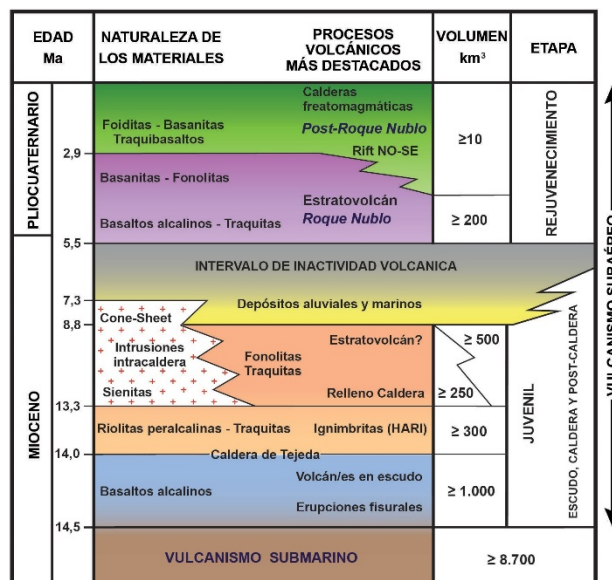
| EDAD Ma | NATURALEZA DE LOS MATERIALES | PROCESOS VOLCÁNICOS MÁS DESTACADOS | VOLUMEN km³ | ETAPA |
|---|---|---|---|---|
| PLIOCUATERNARIO | Foiditas - Basanitas Traquibasaltos | Calderas freatomagmáticas *Post-Roque Nublo* Rift NO-SE | ≥10 | REJUVENECIMIENTO |
| 2,9 | Basanitas - Fonolitas | | | |
| | Basaltos alcalinos - Traquitas | Estratovolcán *Roque Nublo* | ≥ 200 | |
| 5,5 | INTERVALO DE INACTIVIDAD VOLCANICA | | | |
| MIOCENO 7,3 | | Depósitos aluviales y marinos | | ESCUDO, CALDERA Y POST-CALDERA |
| 8,8 | Cone-Sheet Intrusiones intracaldera Sienitas | Fonolitas Traquitas Estratovolcán? Relleno Caldera | ≥ 500 ≥ 250 | JUVENIL |
| 13,3 | Riolitas peralcalinas - Traquitas | Ignimbritas (HARI) | ≥ 300 | |
| 14,0 | | Caldera de Tejeda | | |
| | Basaltos alcalinos | Volcán/es en escudo Erupciones fisurales | ≥ 1.000 | |
| 14,5 | VULCANISMO SUBMARINO | | ≥ 8.700 | |

VULCANISMO SUBAÉREO